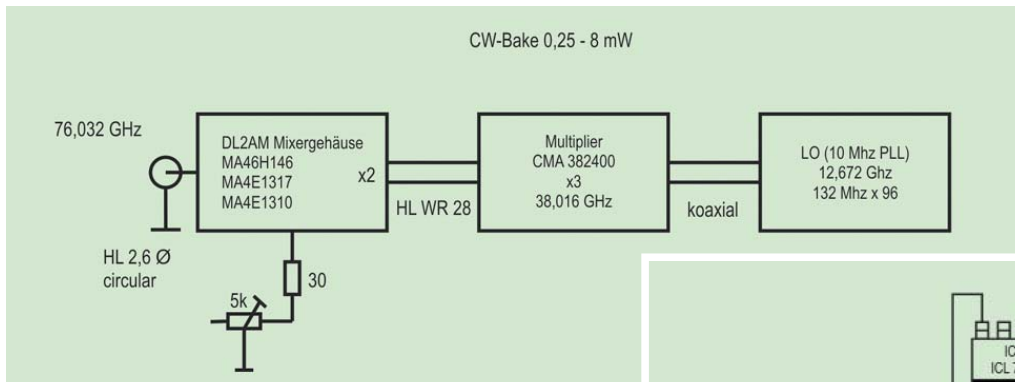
CW-Bake 0,25 - 8 mW

76,032 GHz

DL2AM Mixergehäuse
MA46H146
MA4E1317
MA4E1310

x2

HL WR 28

Multiplier
CMA 382400
x3
38,016 GHz

koaxial

LO (10 Mhz PLL)
12,672 Ghz
132 Mhz x 96

HL 2,6 Ø
circular

5k

30

IC
ICL 7